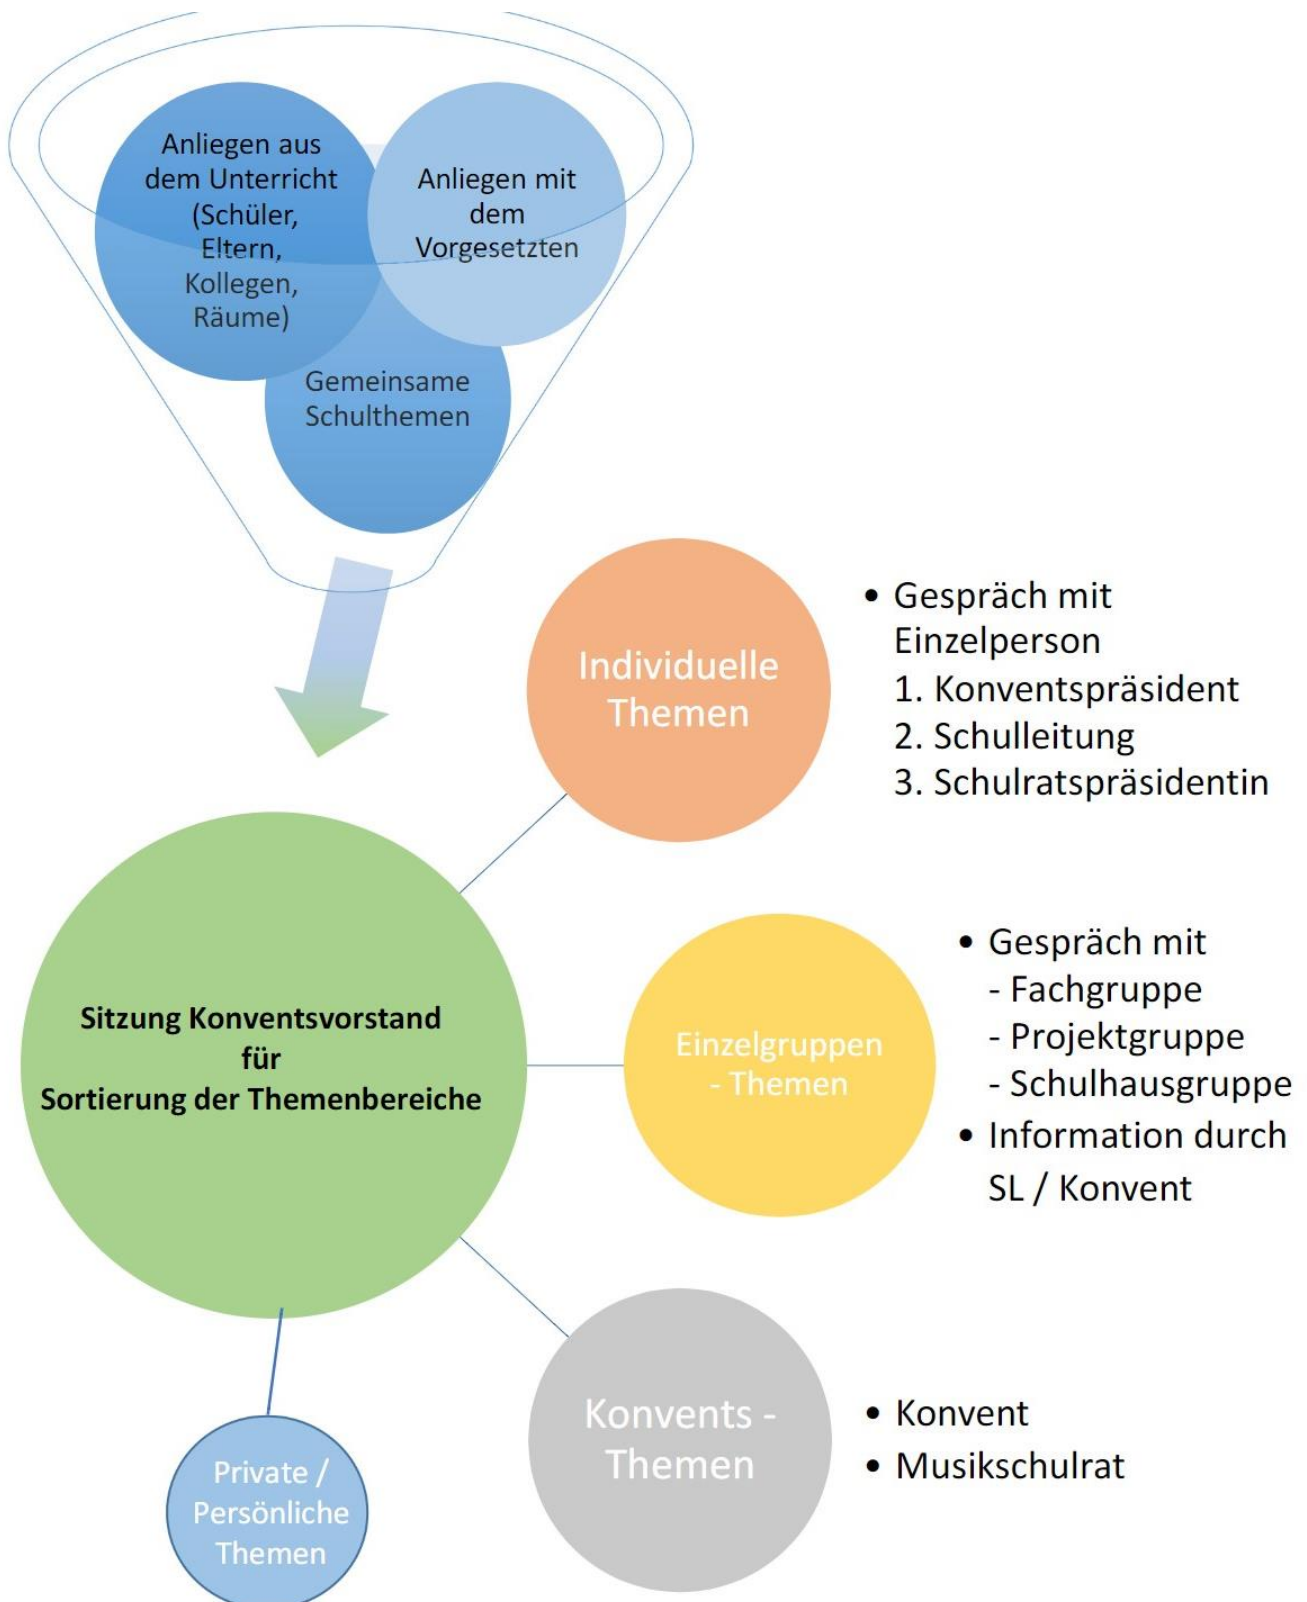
Anliegen aus dem Unterricht (Schüler, Eltern, Kollegen, Räume)

Anliegen mit dem Vorgesetzten

Gemeinsame Schulthemen

Individuelle Themen

- Gespräch mit Einzelperson
1. Konventspräsident
2. Schulleitung
3. Schulratspräsidentin

Sitzung Konventsvorstand für Sortierung der Themenbereiche

Einzelgruppen - Themen

- Gespräch mit
- Fachgruppe
- Projektgruppe
- Schulhausgruppe
- Information durch SL / Konvent

Konvents - Themen

- Konvent
- Musikschulrat

Private / Persönliche Themen